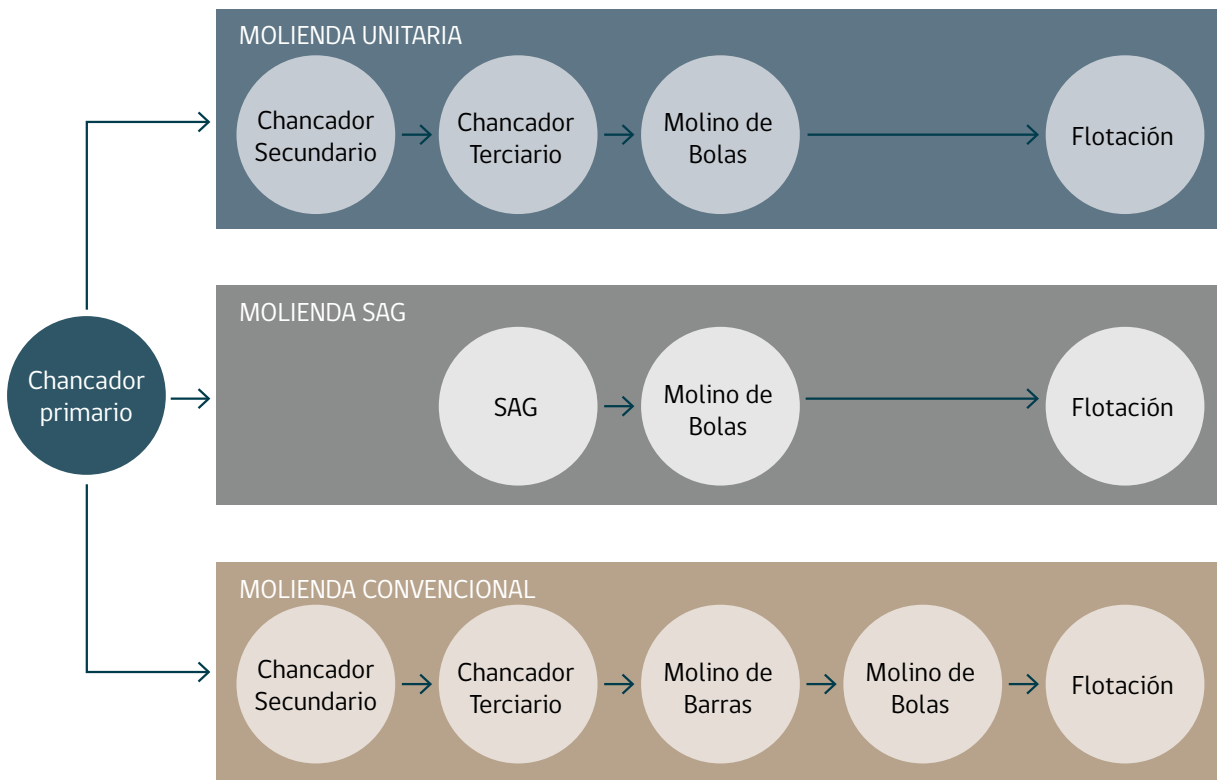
MOLIENDA UNITARIA

Chancador Secundario

Chancador Terciario

Molino de Bolas

Flotación

Chancador primario

MOLIENDA SAG

SAG

Molino de Bolas

Flotación

MOLIENDA CONVENCIONAL

Chancador Secundario

Chancador Terciario

Molino de Barras

Molino de Bolas

Flotación